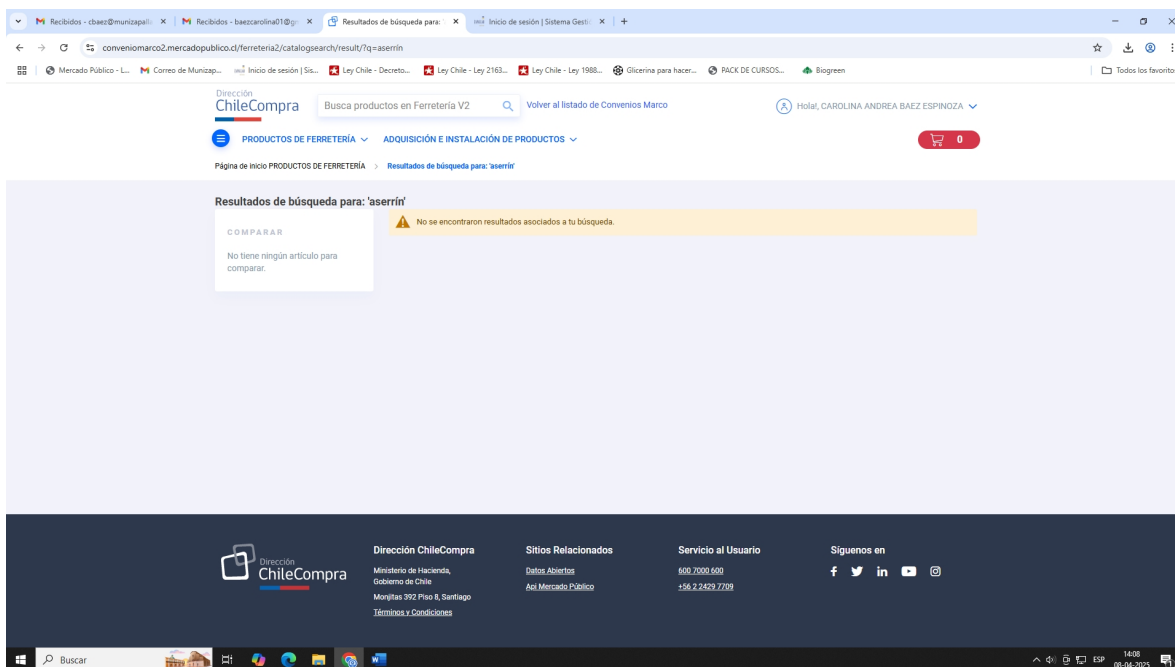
Recibidos - cbaez@munizapall ✕ | Recibidos - baezcarolina01@g ✕ | Resultados de búsqueda para: ✕ | Inicio de sesión | Sistema Gesti ✕ | +

conveniomarco2.mercadopublico.cl/ferreteria2/catalogsearch/result/?q=aserrín

Mercado Público - L... | Correo de Munizap... | Inicio de sesión | Sis... | Ley Chile - Decreto... | Ley Chile - Ley 2163... | Ley Chile - Ley 1988... | Glicerina para hacer... | PACK DE CURSOS... | Biogreen | Todos los favoritos

Dirección ChileCompra

Busca productos en Ferretería V2

Volver al listado de Convenios Marco

Hola!, CAROLINA ANDREA BAEZ ESPINOZA

PRODUCTOS DE FERRETERÍA

ADQUISICIÓN E INSTALACIÓN DE PRODUCTOS

0

Página de inicio PRODUCTOS DE FERRETERÍA > Resultados de búsqueda para: 'aserrín'

Resultados de búsqueda para: 'aserrín'

COMPARAR

No tiene ningún artículo para comparar.

No se encontraron resultados asociados a tu búsqueda.

Dirección ChileCompra

Dirección ChileCompra
Ministerio de Hacienda, Gobierno de Chile
Monjitas 392 Piso 8, Santiago
Términos y Condiciones

Sitios Relacionados
Datos Abiertos
Api Mercado Público

Servicio al Usuario
600 7000 600
+56 2 2429 7709

Síguenos en

Buscar

ESP 14:08 08-04-2025